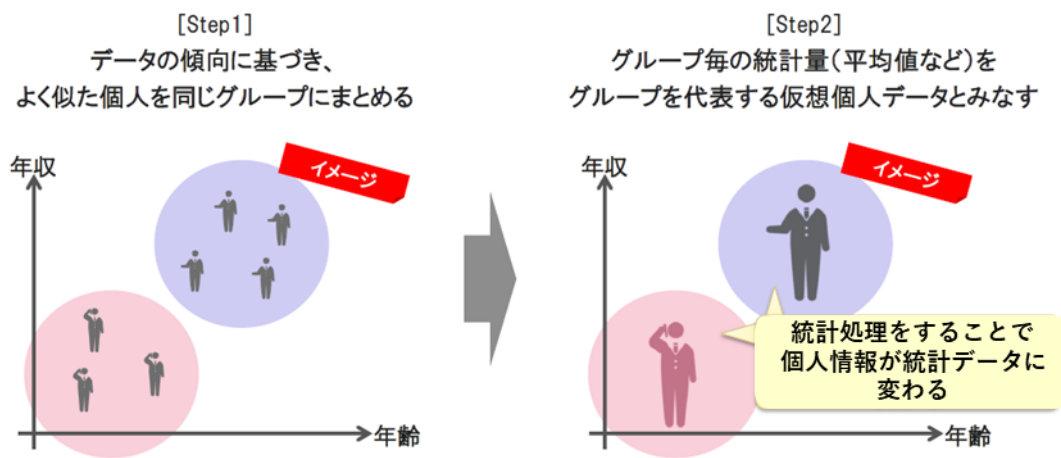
[Step1]
データの傾向に基づき、
よく似た個人を同じグループにまとめる

イメージ

年収

年齢

[Step2]
グループ毎の統計量(平均値など)を
グループを代表する仮想個人データとみなす

イメージ

年収

統計処理をすることで
個人情報が統計データに
変わる

年齢